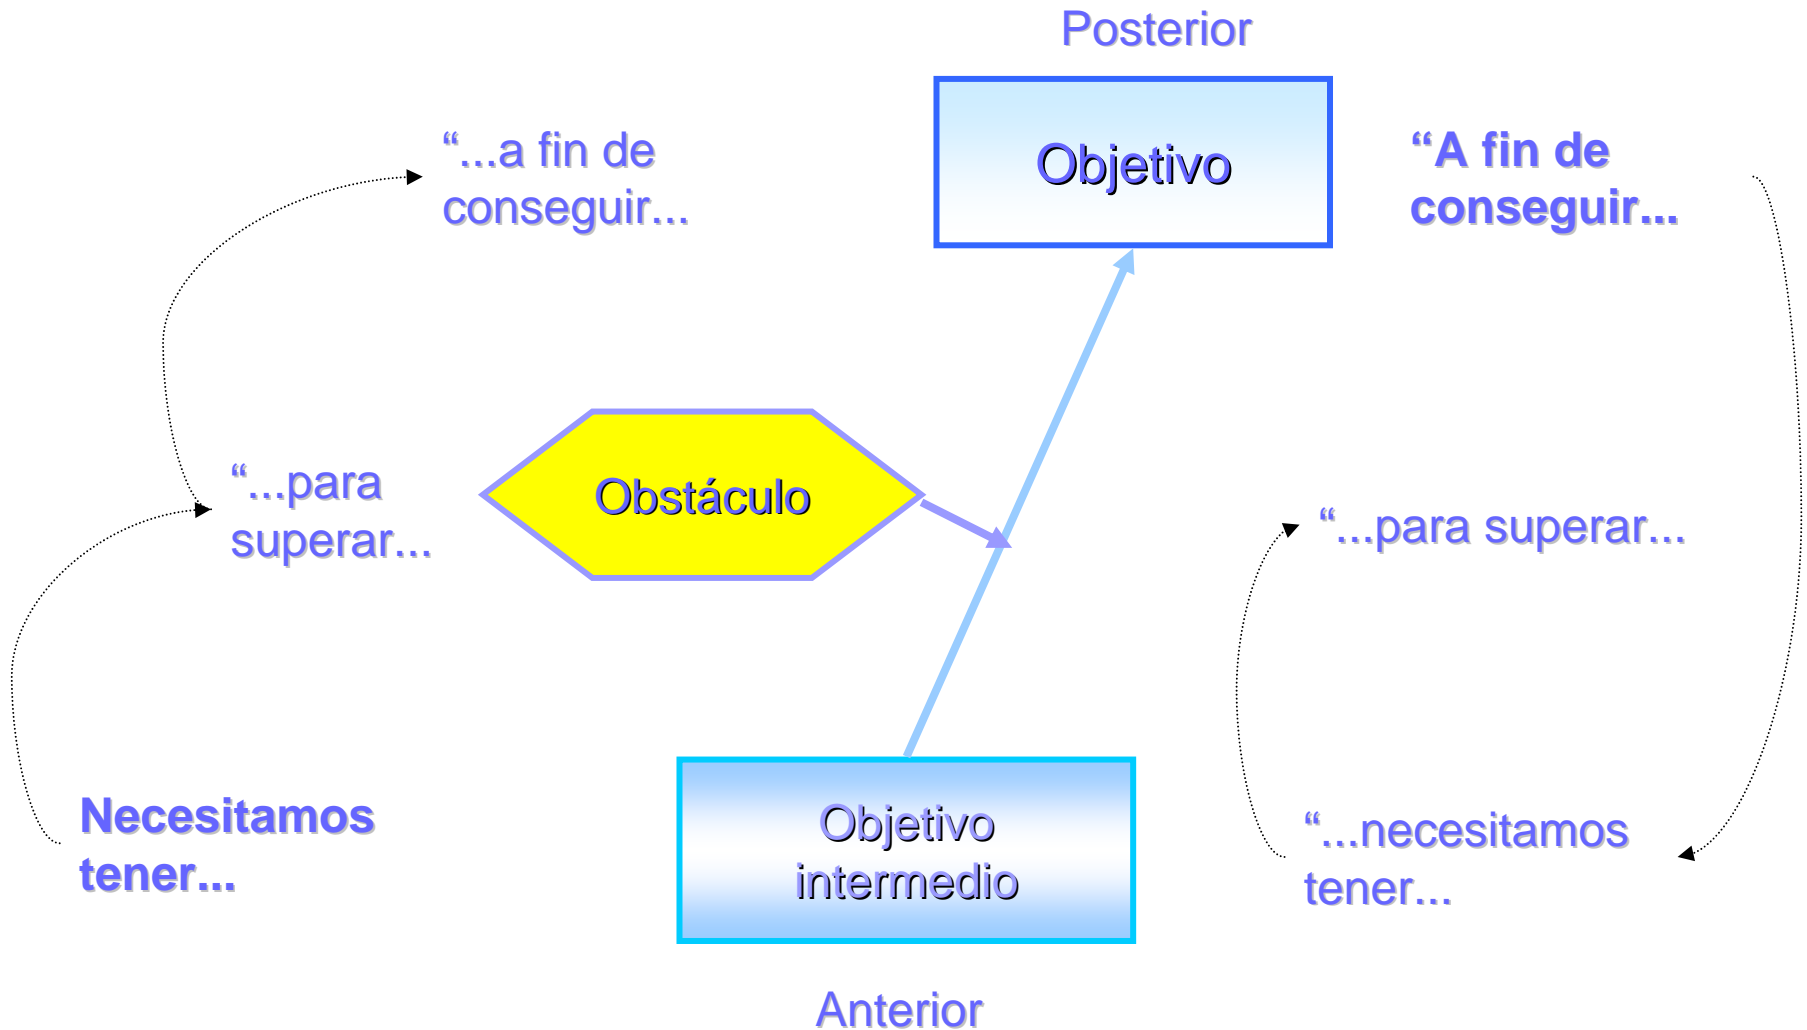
Posterior

Objetivo

"...a fin de conseguir...

"A fin de conseguir...

"...para superar...

Obstáculo

"...para superar...

Necesitamos tener...

Objetivo intermedio

"...necesitamos tener...

Anterior